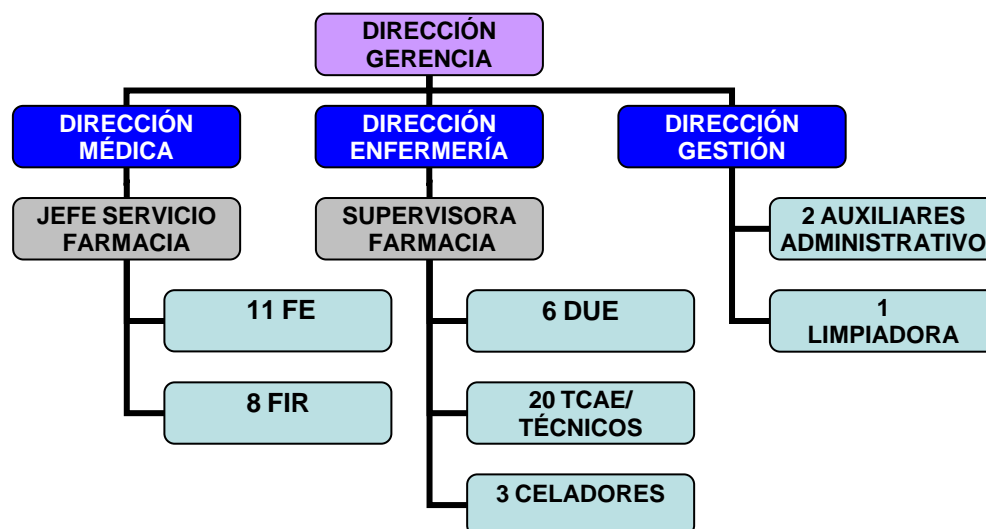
DIRECCIÓN GERENCIA

DIRECCIÓN MÉDICA

DIRECCIÓN ENFERMERÍA

DIRECCIÓN GESTIÓN

JEFE SERVICIO FARMACIA

SUPERVISORA FARMACIA

2 AUXILIARES ADMINISTRATIVO

11 FE

6 DUE

1 LIMPIADORA

8 FIR

20 TCAE/ TÉCNICOS

3 CELADORES